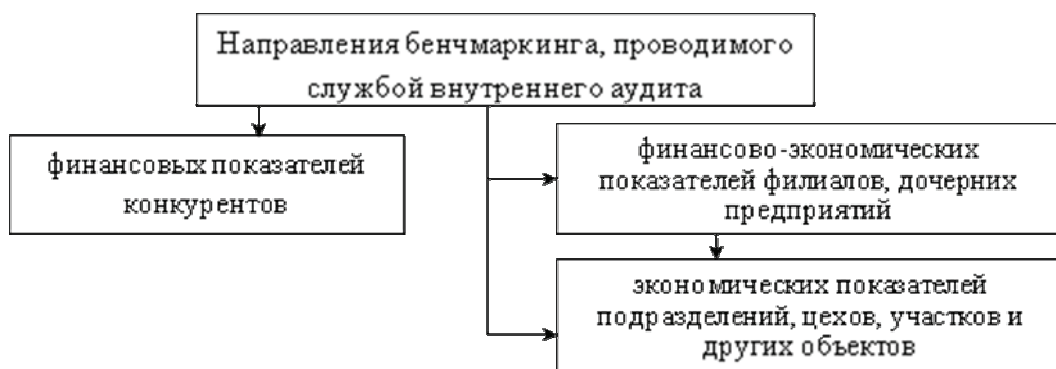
Направления бенчмаркинга, проводимого службой внутреннего аудита

финансовых показателей конкурентов

финансово-экономических показателей филиалов, дочерних предприятий

экономических показателей подразделений, цехов, участков и других объектов